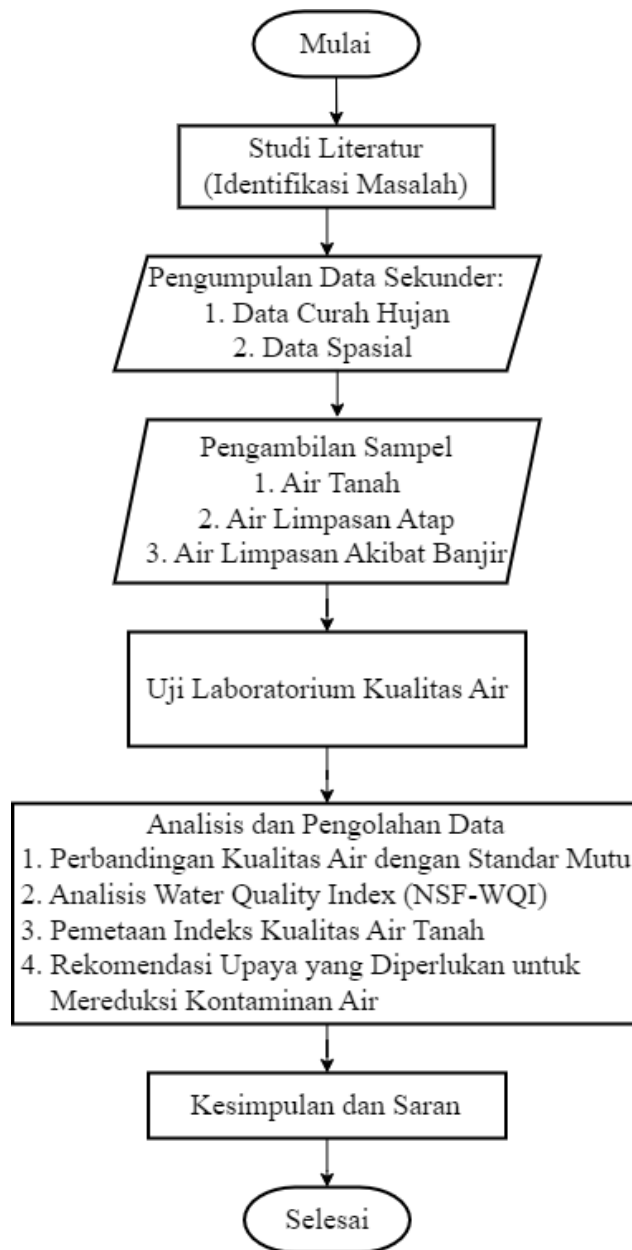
Mulai

Studi Literatur
(Identifikasi Masalah)

Pengumpulan Data Sekunder:
1. Data Curah Hujan
2. Data Spasial

Pengambilan Sampel
1. Air Tanah
2. Air Limpasan Atap
3. Air Limpasan Akibat Banjir

Uji Laboratorium Kualitas Air

Analisis dan Pengolahan Data
1. Perbandingan Kualitas Air dengan Standar Mutu
2. Analisis Water Quality Index (NSF-WQI)
3. Pemetaan Indeks Kualitas Air Tanah
4. Rekomendasi Upaya yang Diperlukan untuk Mereduksi Kontaminan Air

Kesimpulan dan Saran

Selesai